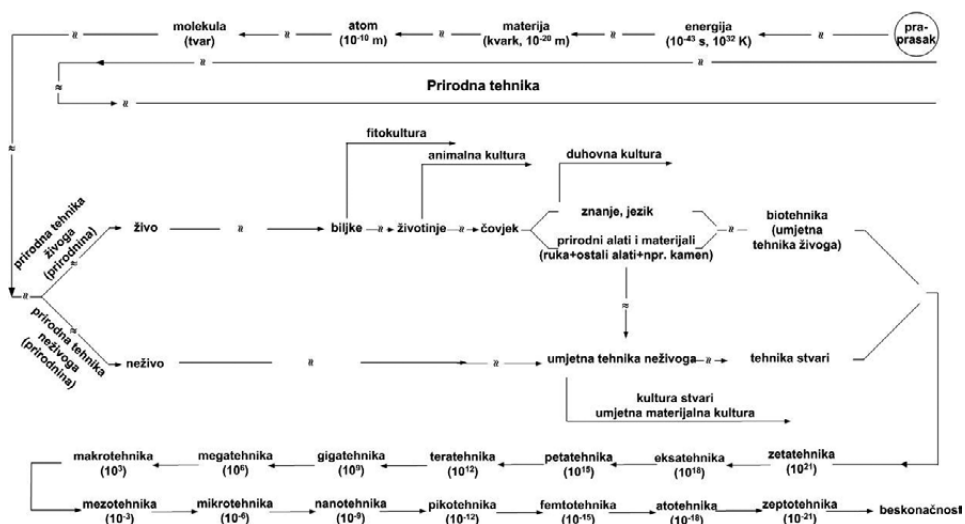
molekula (tvar) ≈ atom ($10^{-10}$ m) ≈ materija (kvark, $10^{-20}$ m) ≈ energija ($10^{-43}$ s, $10^{32}$ K) ≈ pra-prasak

≈ ≈

≈ Prirodna tehnika

≈

fitokultura

animalna kultura

duhovna kultura

prirodna tehnika živoga (prirodnina)

živo ≈ biljke ≈ životinje ≈ čovjek

znanje, jezik

prirodni alati i materijali (ruka+ostali alati+npr. kamen)

biotehnika (umjetna tehnika živoga)

≈

≈

prirodna tehnika neživoga (prirodnina)

neživo ≈ ≈ umjetna tehnika neživoga ≈ tehnika stvari

kultura stvari umjetna materijalna kultura

makrotehnika ($10^{3}$) megatehnika ($10^{6}$) gigatehnika ($10^{9}$) teratehnika ($10^{12}$) petatehnika ($10^{15}$) eksatehnika ($10^{18}$) zetatehnika ($10^{21}$)

mezotehnika ($10^{-3}$) mikrotehnika ($10^{-6}$) nanotehnika ($10^{-9}$) pikotehnika ($10^{-12}$) femtotehnika ($10^{-15}$) atotehnika ($10^{-18}$) zeptotehnika ($10^{-21}$) beskonačnost